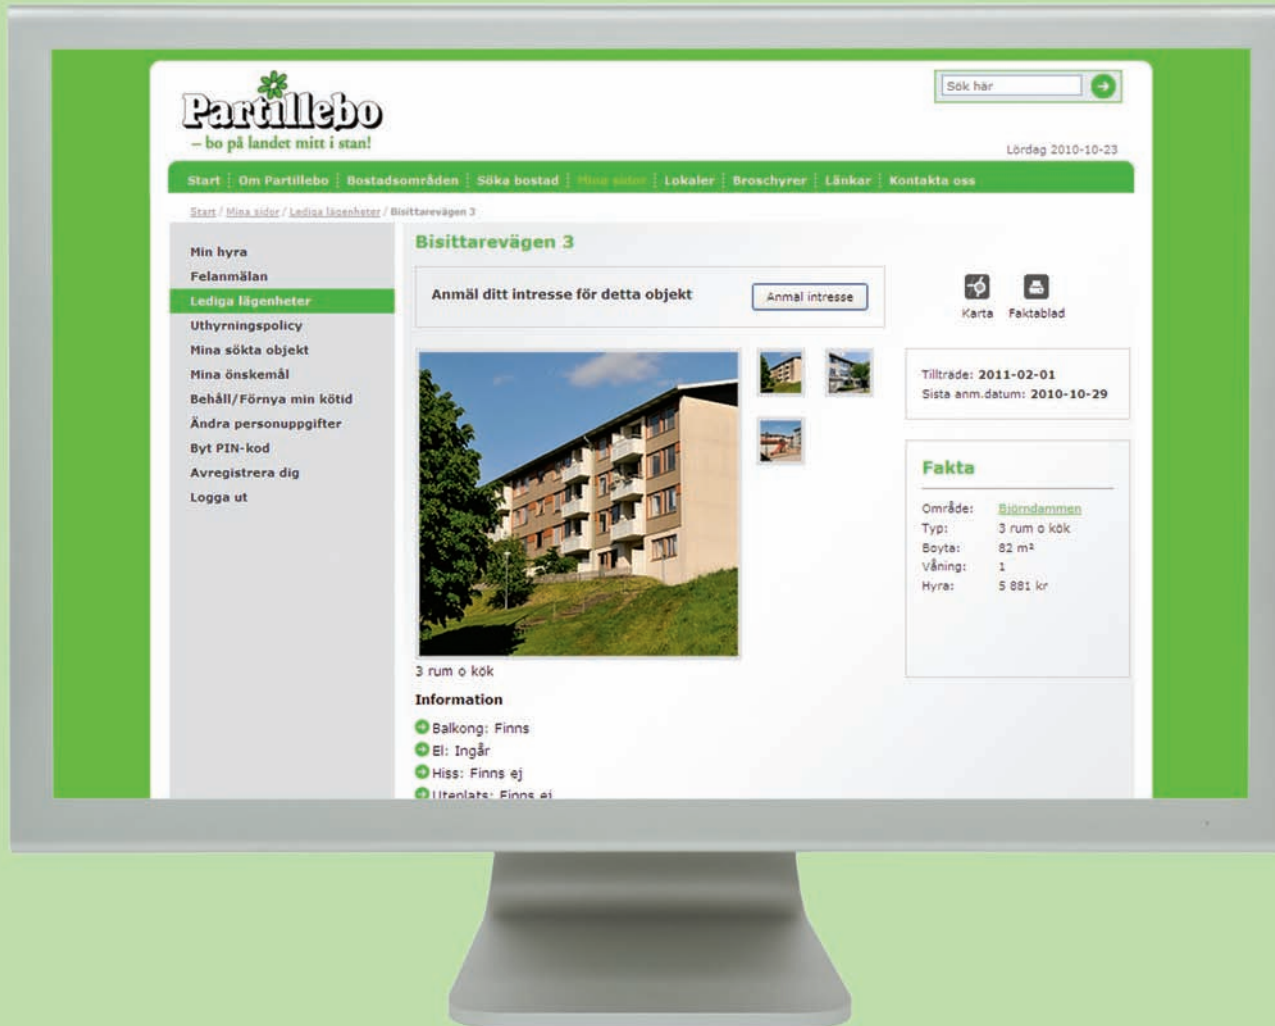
Partillebo
– bo på landet mitt i stan!

Sök här

Lördag 2010-10-23

Start | Om Partillebo | Bostadsområden | Söka bostad | Mina sidor | Lokaler | Broschyrer | Länkar | Kontakta oss

Start / Mina sidor / Lediga lägenheter / Bisittarevägen 3

Min hyra
Felanmälan
Lediga lägenheter
Uthyrningspolicy
Mina sökta objekt
Mina önskemål
Behåll/Förnya min kötid
Ändra personuppgifter
Byt PIN-kod
Avregistrera dig
Logga ut

Bisittarevägen 3

Anmäl ditt intresse för detta objekt

Anmäl intresse

Karta Faktablad

Tillträde: 2011-02-01
Sista anm.datum: 2010-10-29

Fakta

| | |
|---|---|
| Område: | Björndammen |
| Typ: | 3 rum o kök |
| Boyta: | 82 m² |
| Våning: | 1 |
| Hyra: | 5 881 kr |

3 rum o kök

Information

Balkong: Finns
El: Ingår
Hiss: Finns ej
Uteplats: Finns ej